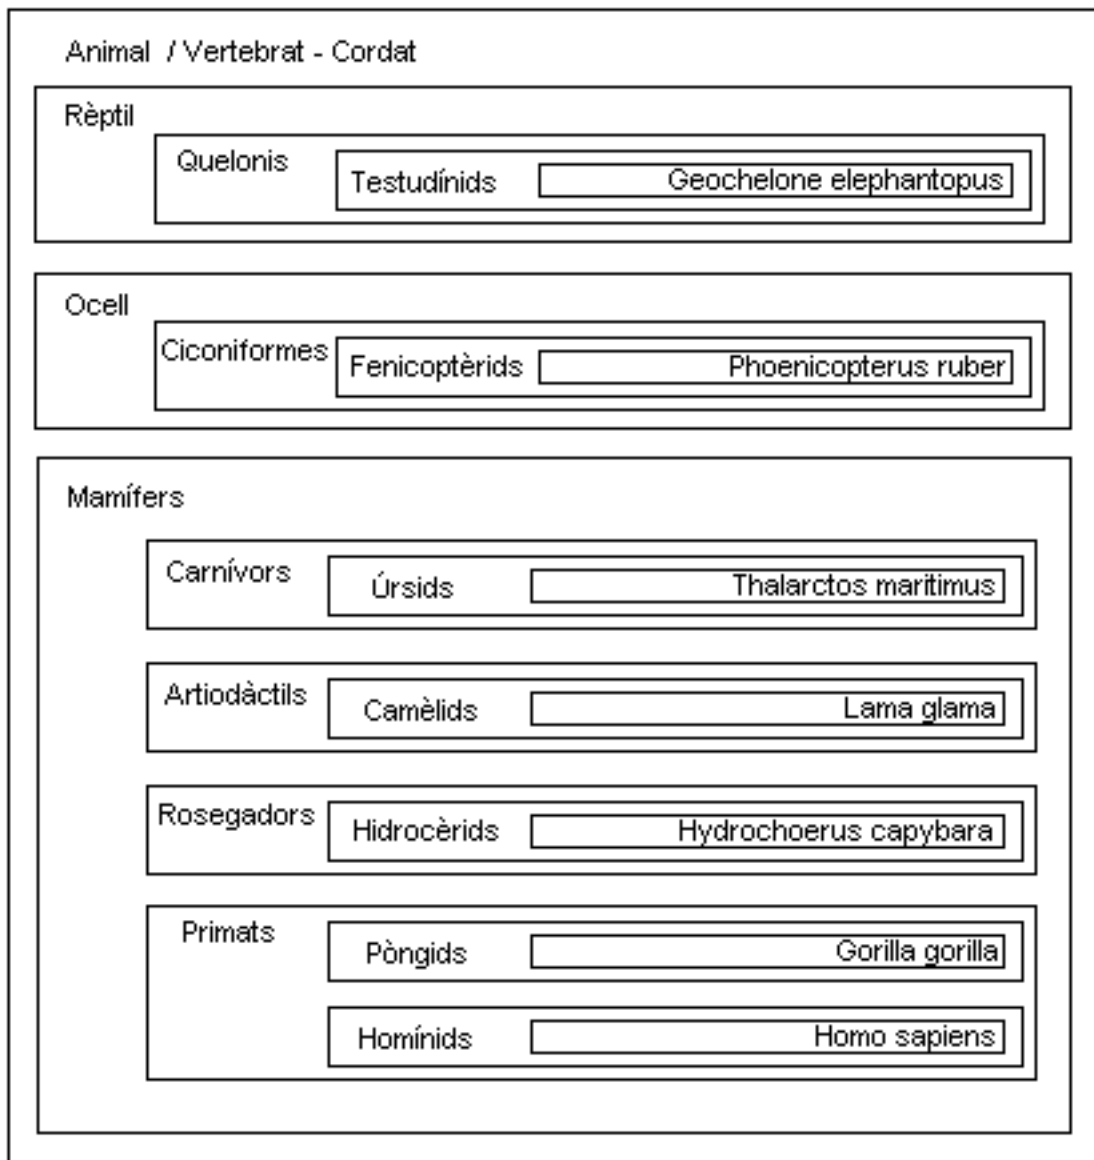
Animal / Vertebrat - Cordat

Rèptil

Quelonis

Testudínids

Geochelone elephantopus

Ocell

Ciconiformes

Fenicoptèrids

Phoenicopterus ruber

Mamífers

Carnívors

Úrsids

Thalarctos maritimus

Artiodàctils

Camèlids

Lama glama

Rosegadors

Hidrocèrids

Hydrochoerus capybara

Primats

Pòngids

Gorilla gorilla

Homínids

Homo sapiens